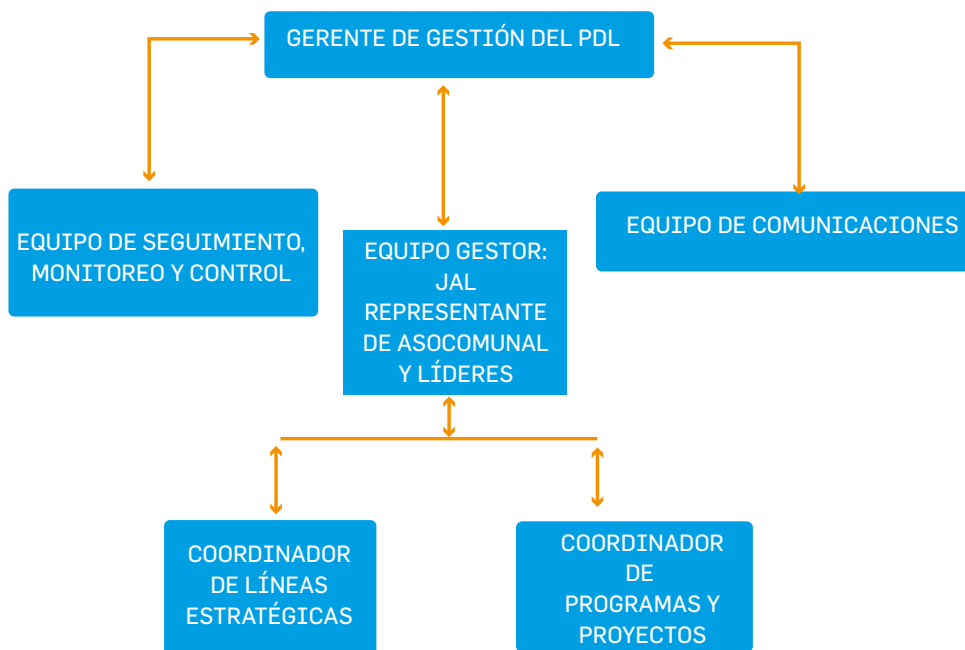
GERENTE DE GESTIÓN DEL PDL

EQUIPO DE SEGUIMIENTO, MONITOREO Y CONTROL

EQUIPO GESTOR: JAL REPRESENTANTE DE ASOCOMUNAL Y LÍDERES

EQUIPO DE COMUNICACIONES

COORDINADOR DE LÍNEAS ESTRATÉGICAS

COORDINADOR DE PROGRAMAS Y PROYECTOS